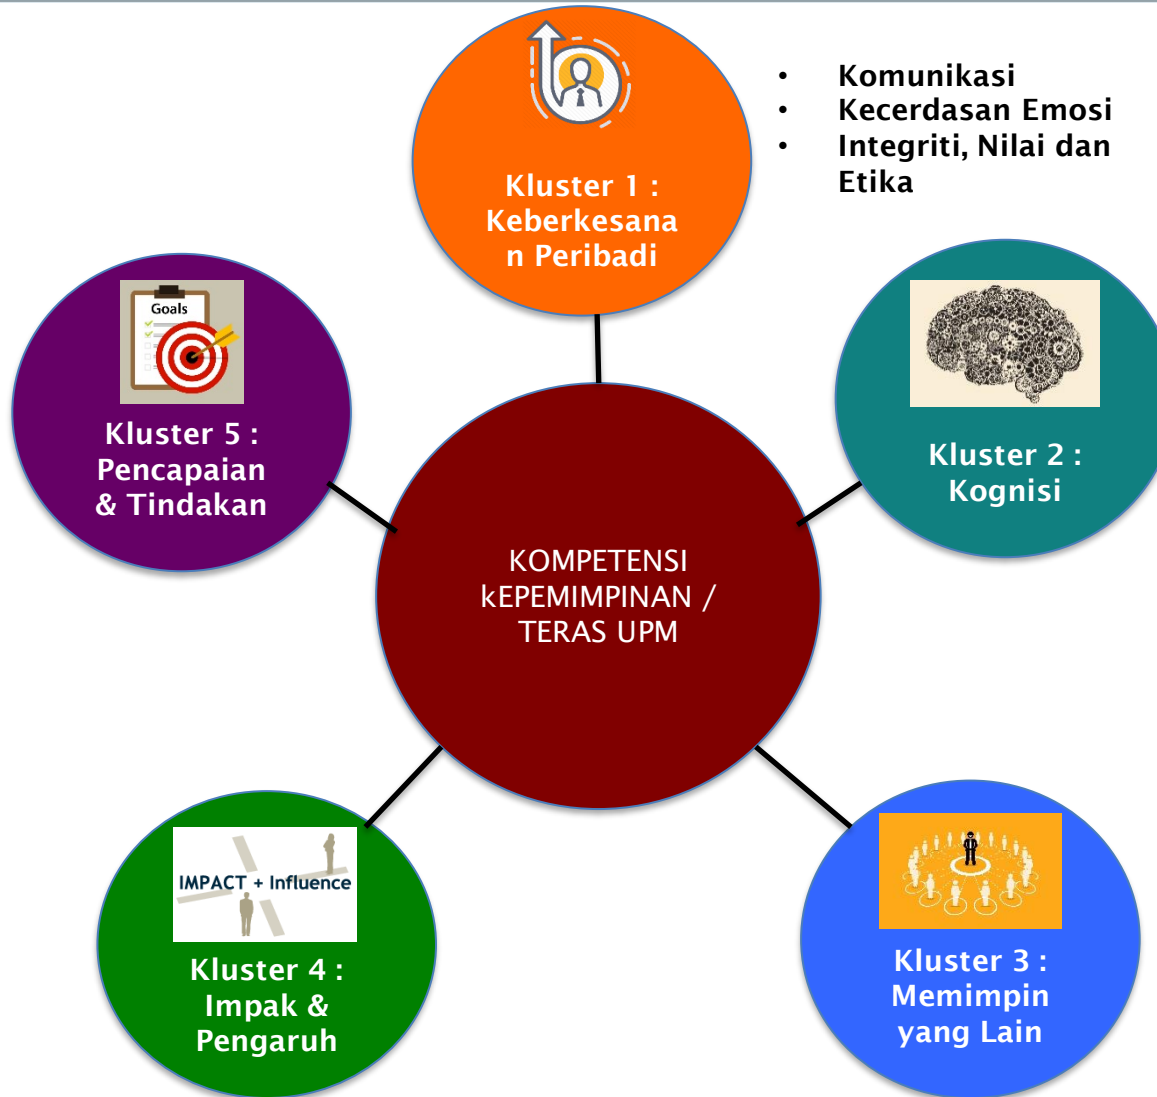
Kluster 1 : Keberkesanan Peribadi

• Komunikasi
• Kecerdasan Emosi
• Integriti, Nilai dan Etika

Goals

Kluster 5 : Pencapaian & Tindakan

Kluster 2 : Kognisi

KOMPETENSI kEPEMIMPINAN / TERAS UPM

IMPACT + Influence

Kluster 4 : Impak & Pengaruh

Kluster 3 : Memimpin yang Lain